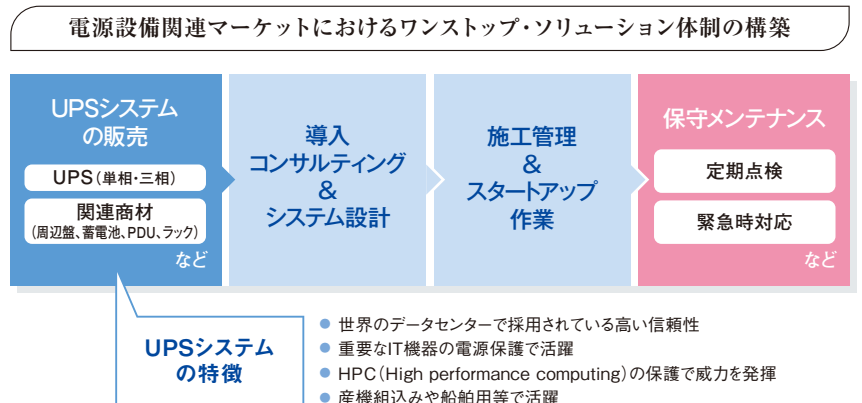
電源設備関連マーケットにおけるワンストップ・ソリューション体制の構築

UPSシステムの販売

UPS（単相・三相）

関連商材
（周辺盤、蓄電池、PDU、ラック）

など

導入
コンサルティング
＆
システム設計

施工管理
＆
スタートアップ
作業

保守メンテナンス

定期点検

緊急時対応

など

UPSシステムの特徴

世界のデータセンターで採用されている高い信頼性
重要なIT機器の電源保護で活躍
HPC（High performance computing）の保護で威力を発揮
産機組込みや船舶用等で活躍